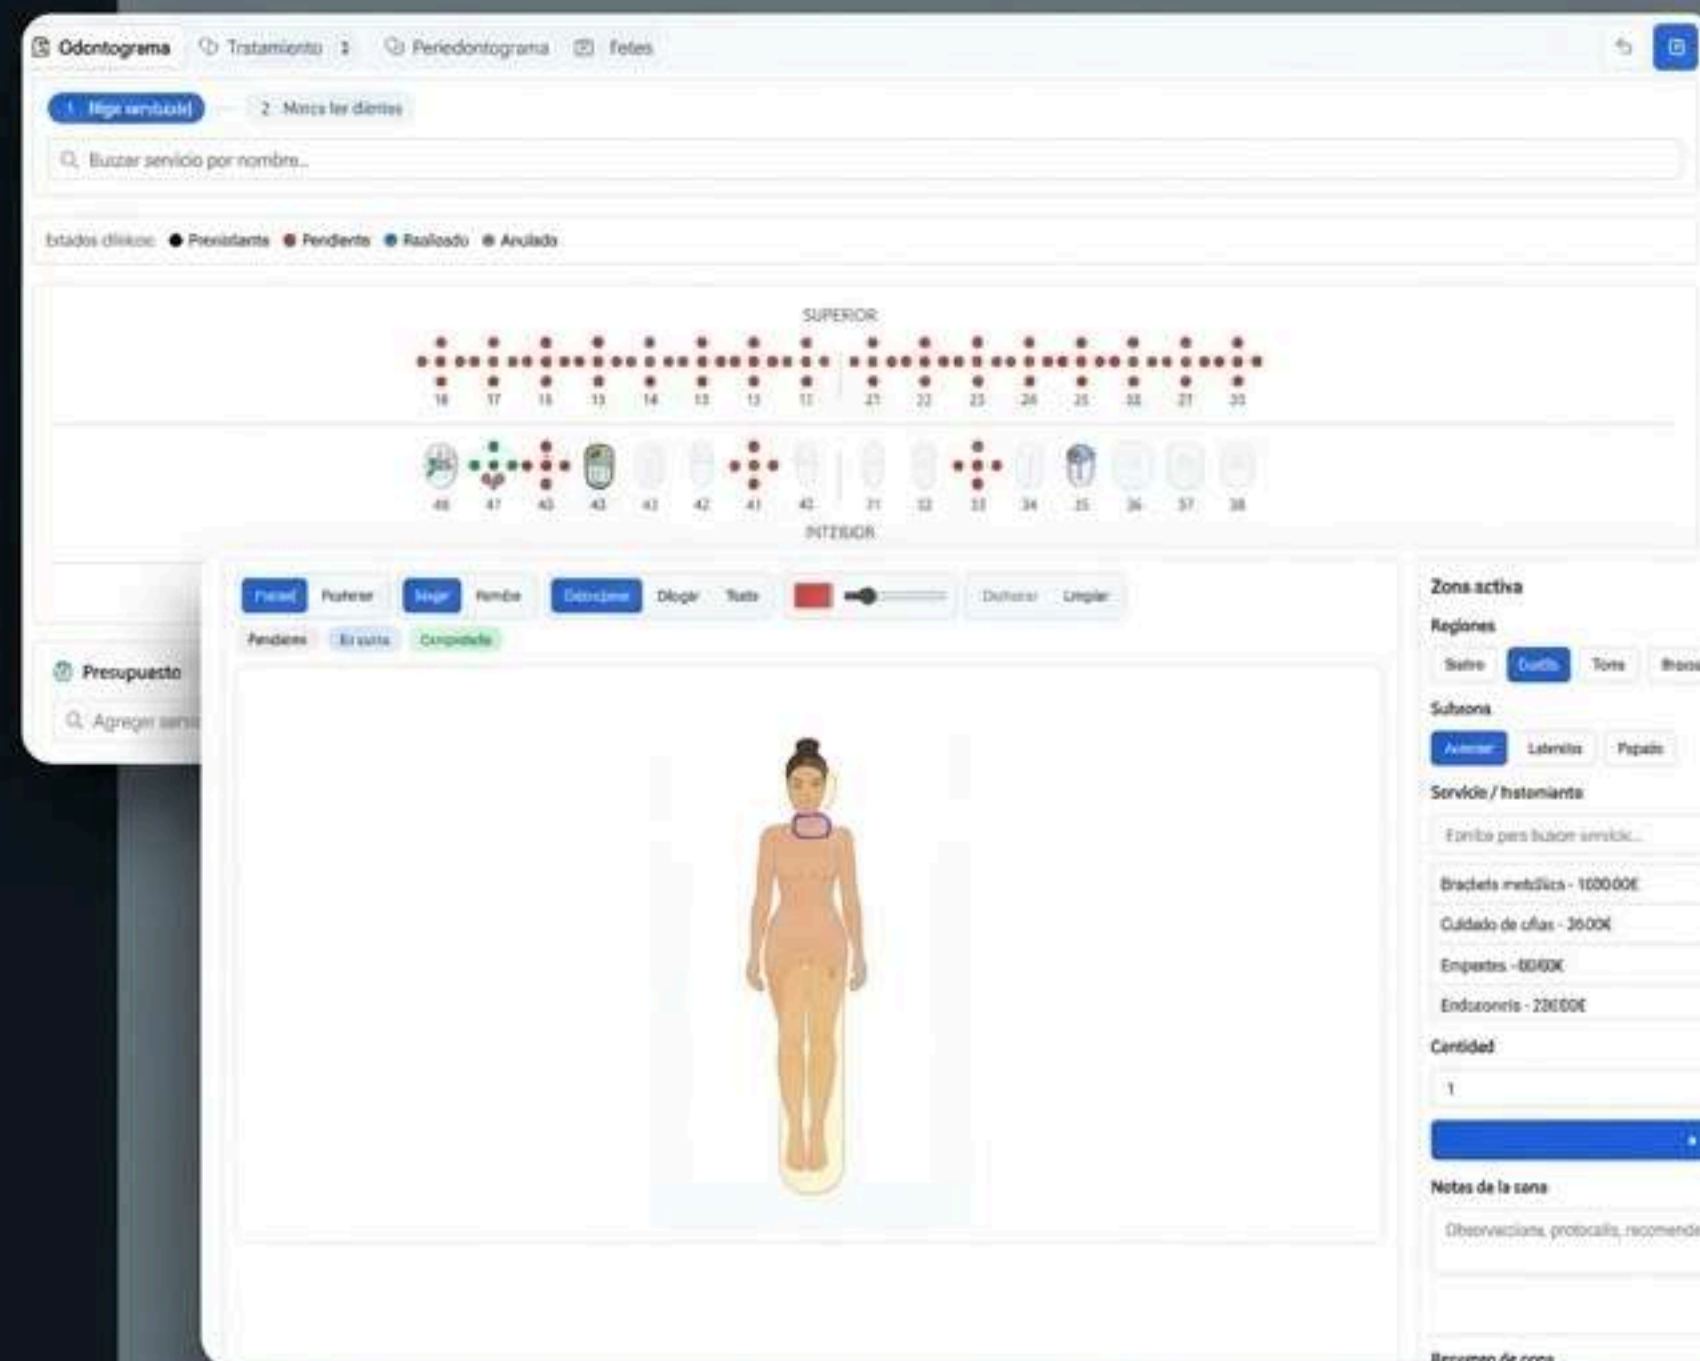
Odontograma Tratamiento 1 Periodontograma Fotos

1 Elige servicio(s) 2 Marca los dientes

Buscar servicio por nombre...

Estados clínicos: Preexistente Pendiente Realizado Anulado

SUPERIOR

18 17 16 15 14 13 12 11 21 22 23 24 25 26 27 28

48 47 46 45 44 43 42 41 31 32 33 34 35 36 37 38

INFERIOR

Presupuesto

Agregar servi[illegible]

Frontal Posterior Mujer Hombre Seleccionar Dibujar Texto Deshacer Limpiar

Pendiente En curso Completado

Zona activa

Regiones

Rostro Cuello Torso Brazos

Subzona

Anterior Laterales Papada

Servicio / tratamiento

Escribe para buscar servicio...

Brackets metálicos - 1000.00€

Cuidado de uñas - 35.00€

Empastes - 60.00€

Endodoncia - 200.00€

Cantidad

1

Notas de la zona

Observaciones, protocolo, recomend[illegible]

Resumen de zona